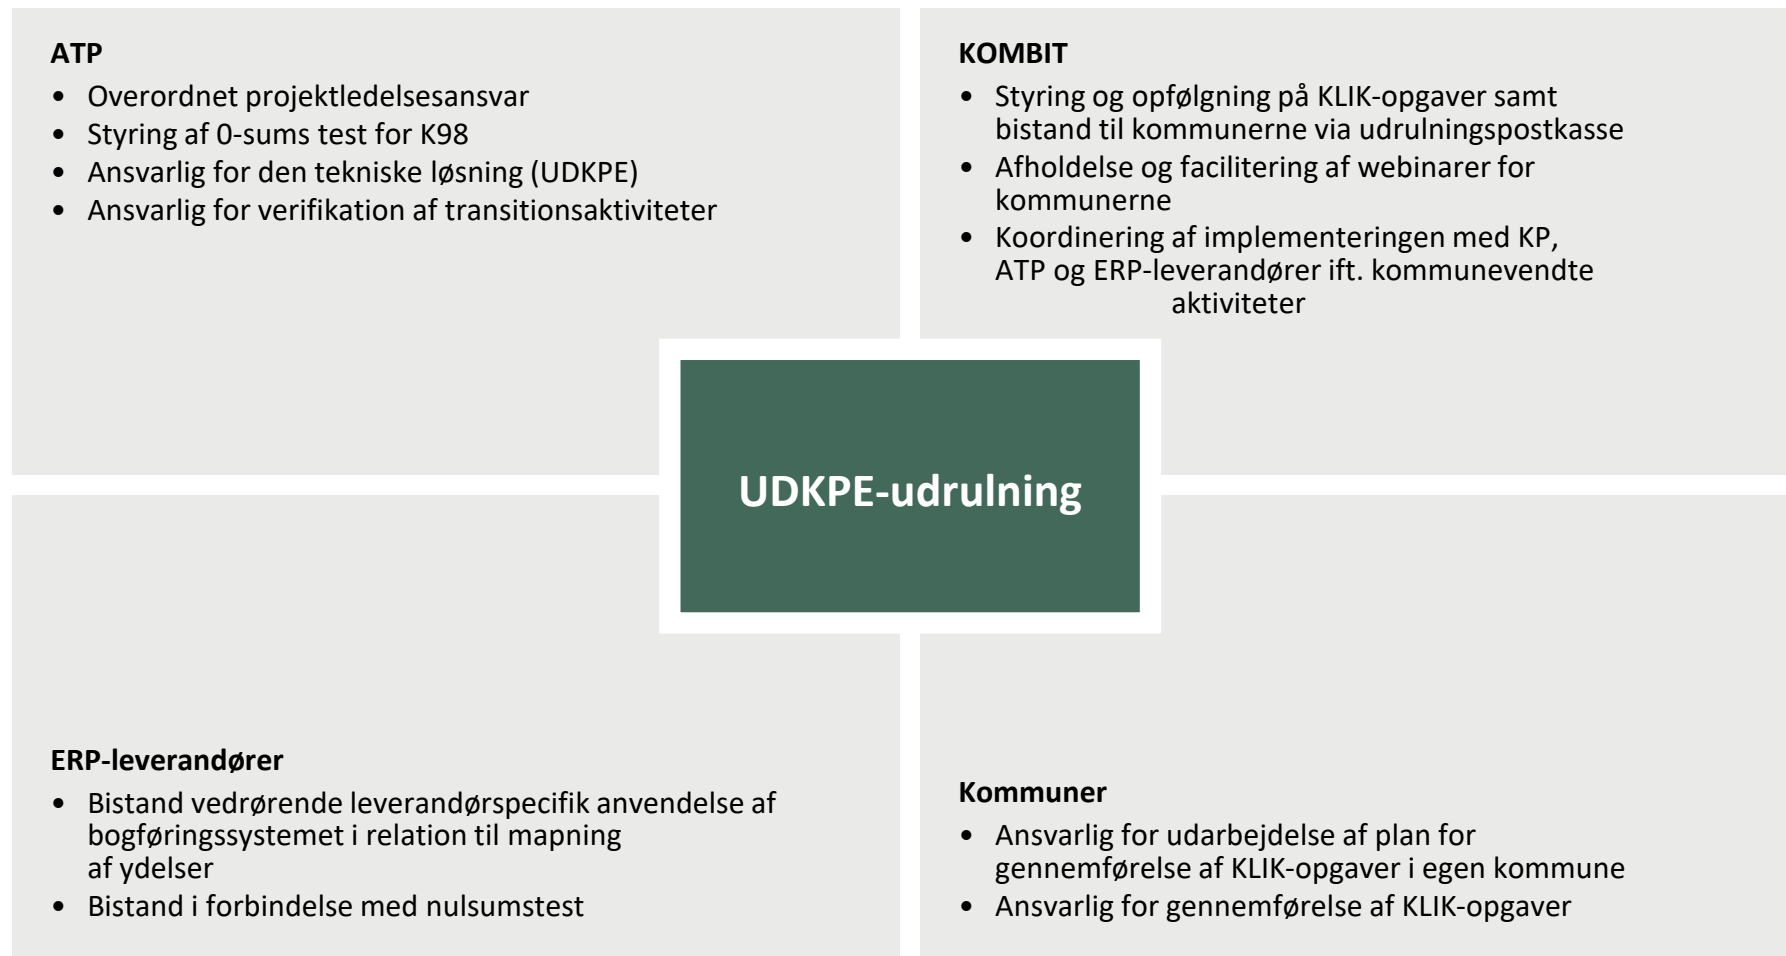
ATP

- Overordnet projektledelsesansvar
- Styring af 0-sums test for K98
- Ansvarlig for den tekniske løsning (UDKPE)
- Ansvarlig for verifikation af transitionsaktiviteter

KOMBIT

- Styring og opfølgning på KLIK-opgaver samt bistand til kommunerne via udrulningspostkasse
- Afholdelse og facilitering af webinarer for kommunerne
- Koordinering af implementeringen med KP, ATP og ERP-leverandører ift. kommunevendte aktiviteter

UDKPE-udrulning

ERP-leverandører

- Bistand vedrørende leverandørspecifik anvendelse af bogføringssystemet i relation til mapning af ydelser
- Bistand i forbindelse med nulsumstest

Kommuner

- Ansvarlig for udarbejdelse af plan for gennemførelse af KLIK-opgaver i egen kommune
- Ansvarlig for gennemførelse af KLIK-opgaver